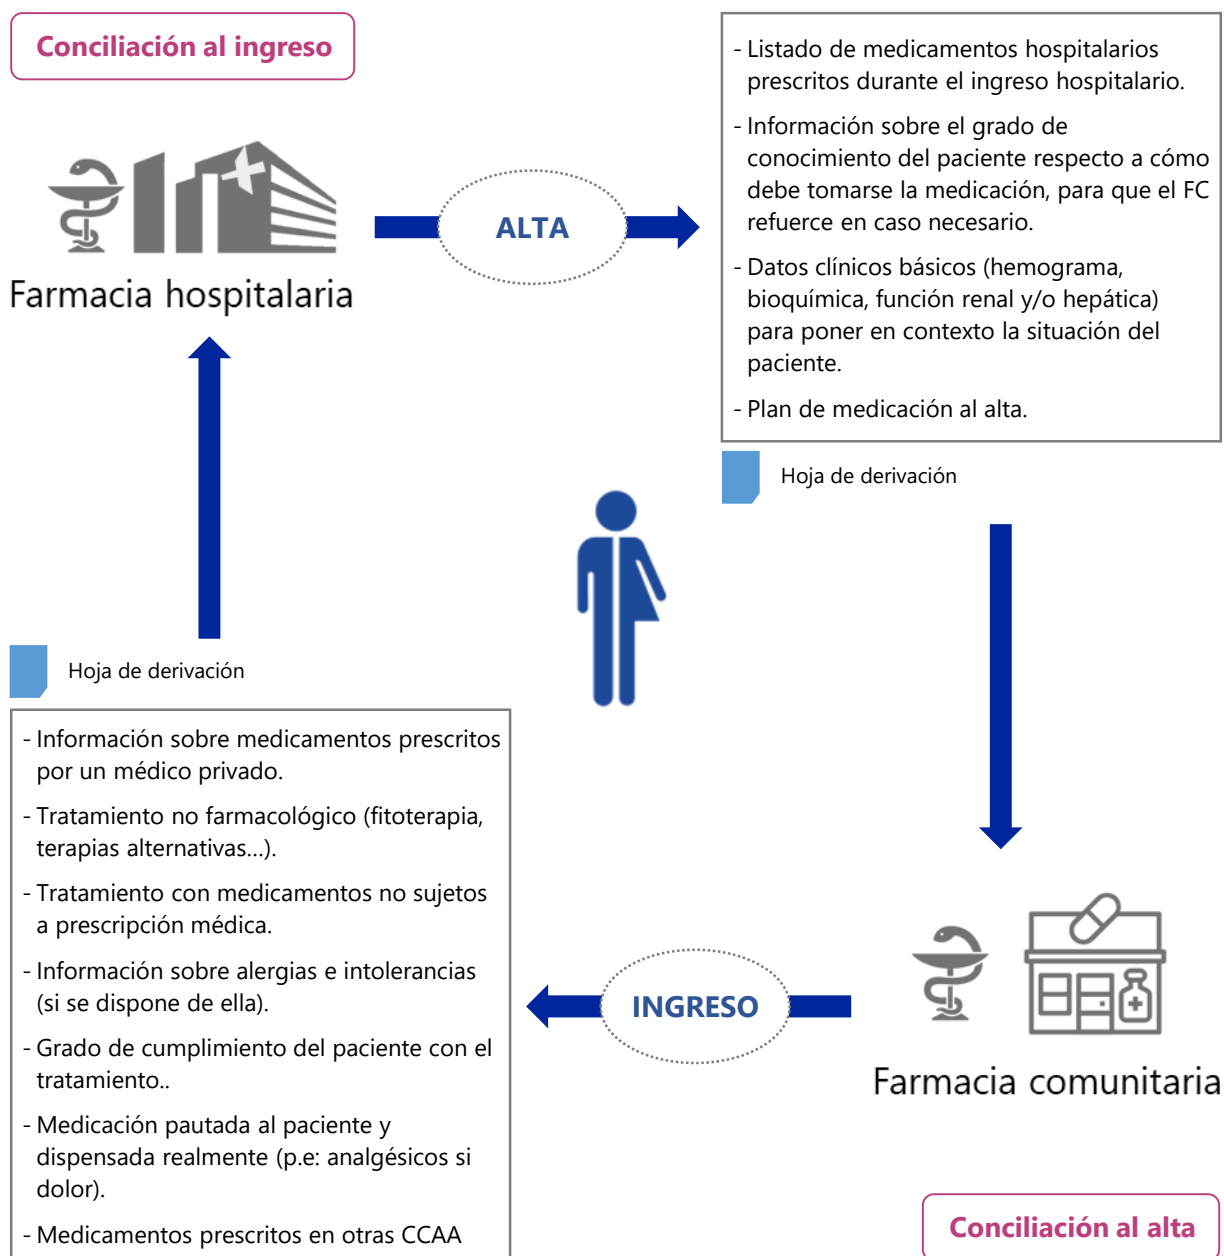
Conciliación al ingreso

Farmacia hospitalaria

ALTA

- Listado de medicamentos hospitalarios prescritos durante el ingreso hospitalario.

- Información sobre el grado de conocimiento del paciente respecto a cómo debe tomarse la medicación, para que el FC refuerce en caso necesario.

- Datos clínicos básicos (hemograma, bioquímica, función renal y/o hepática) para poner en contexto la situación del paciente.

- Plan de medicación al alta.

Hoja de derivación

Hoja de derivación

- Información sobre medicamentos prescritos por un médico privado.

- Tratamiento no farmacológico (fitoterapia, terapias alternativas…).

- Tratamiento con medicamentos no sujetos a prescripción médica.

- Información sobre alergias e intolerancias (si se dispone de ella).

- Grado de cumplimiento del paciente con el tratamiento..

- Medicación pautada al paciente y dispensada realmente (p.e: analgésicos si dolor).

- Medicamentos prescritos en otras CCAA

INGRESO

Farmacia comunitaria

Conciliación al alta